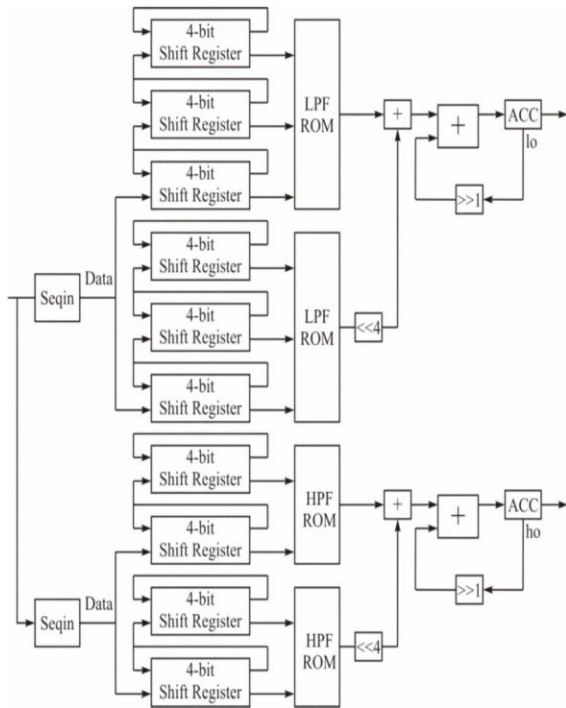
4-bit Shift Register

4-bit Shift Register

4-bit Shift Register

LPF ROM

+

+

ACC

lo

>>1

4-bit Shift Register

4-bit Shift Register

4-bit Shift Register

Seqin

Data

LPF ROM

<<4

4-bit Shift Register

4-bit Shift Register

HPF ROM

+

+

ACC

ho

>>1

4-bit Shift Register

4-bit Shift Register

Seqin

Data

HPF ROM

<<4